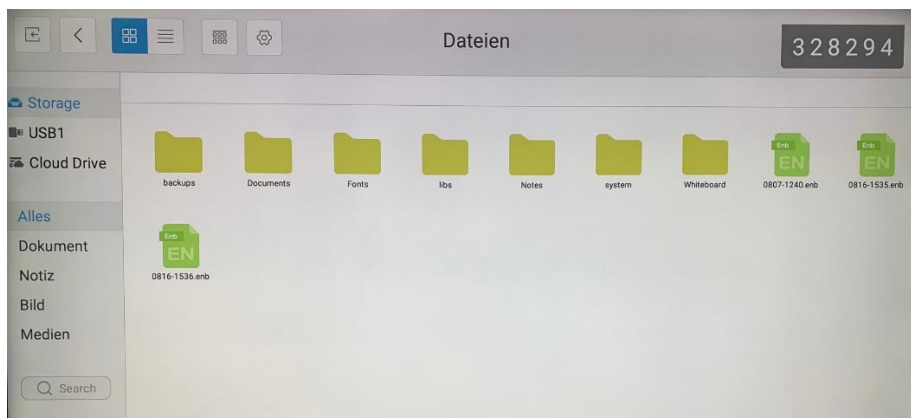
Dateien

328294

Storage
USB1
Cloud Drive

Alles
Dokument
Notiz
Bild
Medien

Search

backups
Documents
Fonts
libs
Notes
system
Whiteboard
Enb
EN
0807-1240.enb
Enb
EN
0816-1535.enb
Enb
EN
0816-1536.enb